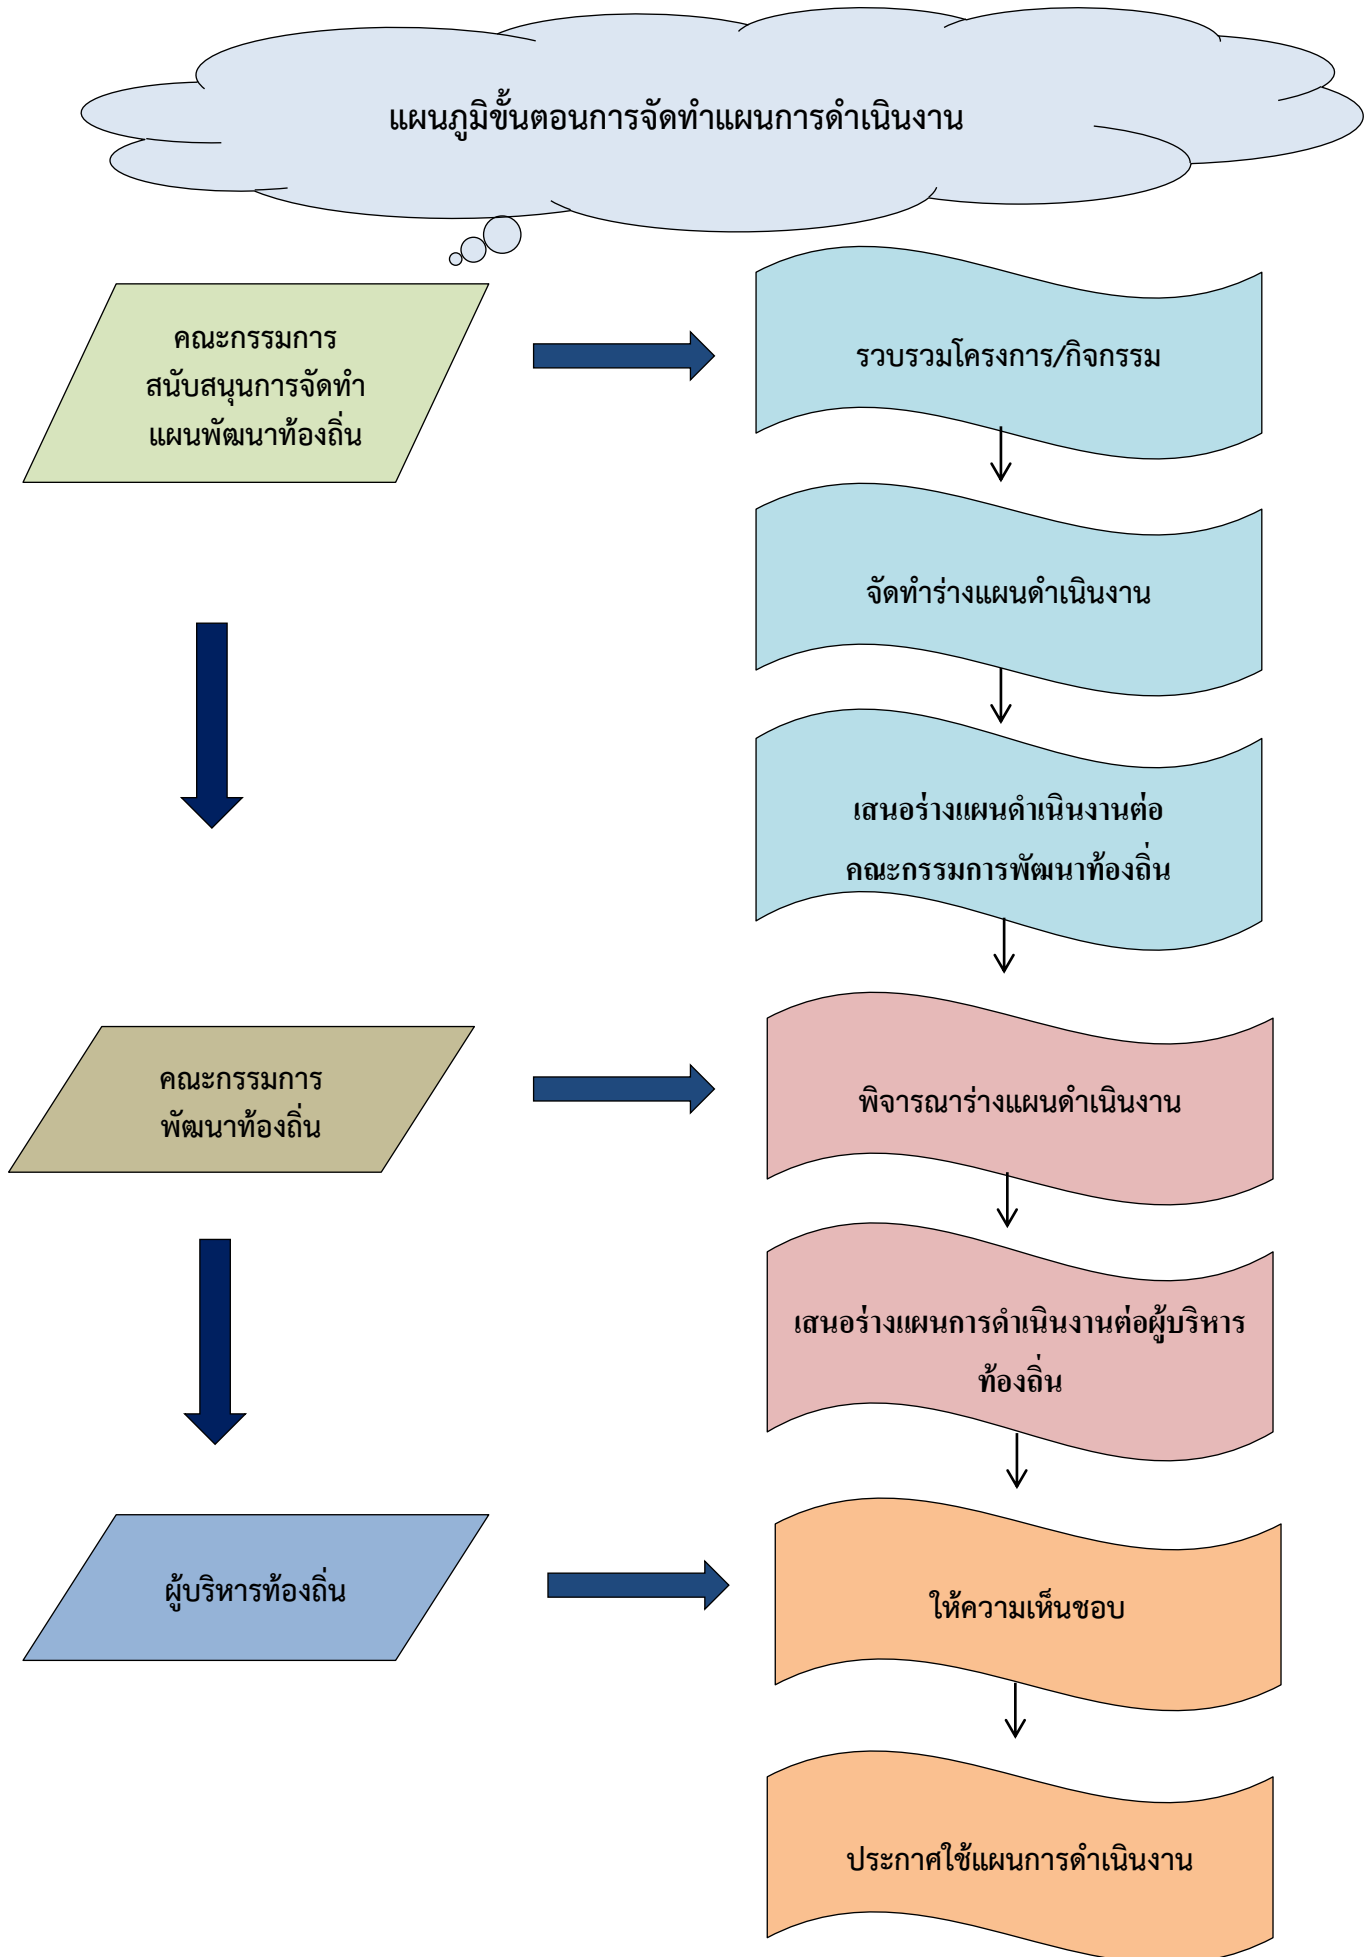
แผนภูมิขั้นตอนการจัดทำแผนการดำเนินงาน

คณะกรรมการ สนับสนุนการจัดทำ แผนพัฒนาท้องถิ่น

รวบรวมโครงการ/กิจกรรม

จัดทำร่างแผนดำเนินงาน

เสนอร่างแผนดำเนินงานต่อ คณะกรรมการพัฒนาท้องถิ่น

คณะกรรมการ พัฒนาท้องถิ่น

พิจารณาร่างแผนดำเนินงาน

เสนอร่างแผนการดำเนินงานต่อผู้บริหาร ท้องถิ่น

ผู้บริหารท้องถิ่น

ให้ความเห็นชอบ

ประกาศใช้แผนการดำเนินงาน